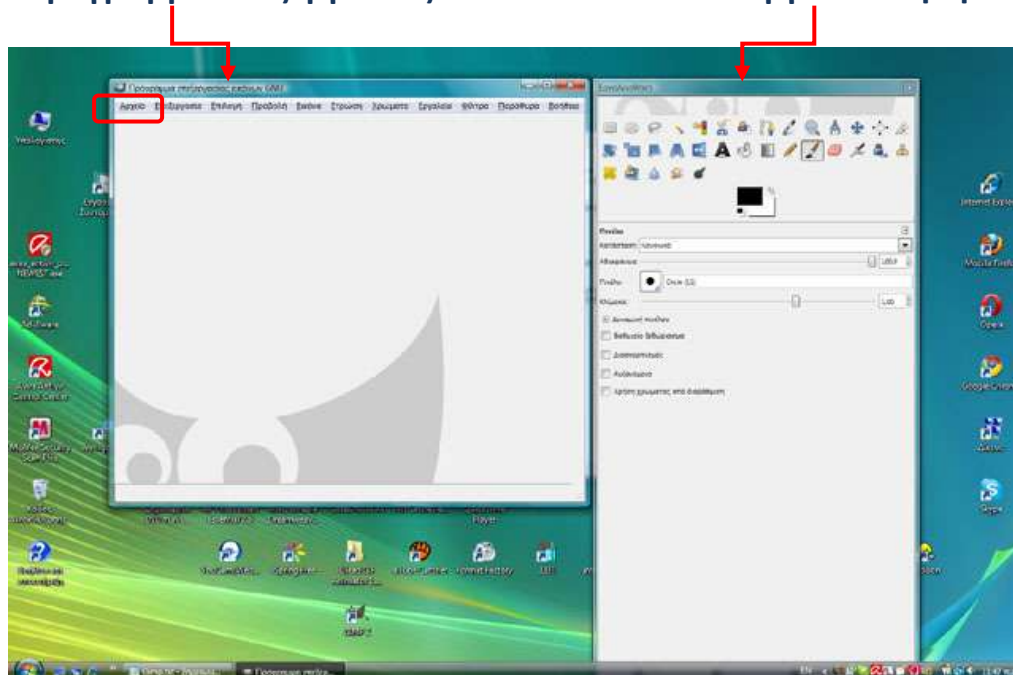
Πρόγραμμα επεξεργασίας εικόνων GIMP

Αρχείο Επεξεργασία Επιλογή Προβολή Εικόνα Στρώση Χρώματα Εργαλεία Φίλτρα Παράθυρα Βοήθεια

Εργαλειοθήκη

Πινέλο
Κατάσταση: Κανονικό
Αδιαφάνεια 100,0
Πινέλο Circle (11)
Κλίμακα 1,00
Δυναμική πινέλου
Εκθετικό ξεθώριασμα
Διασπορά
Αυξανόμενο
Χρήση χρώματος από διαβάθμιση

Υπολογιστής
Internet Explorer
Mozilla Firefox
Opera
Google Chrome
Skype
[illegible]